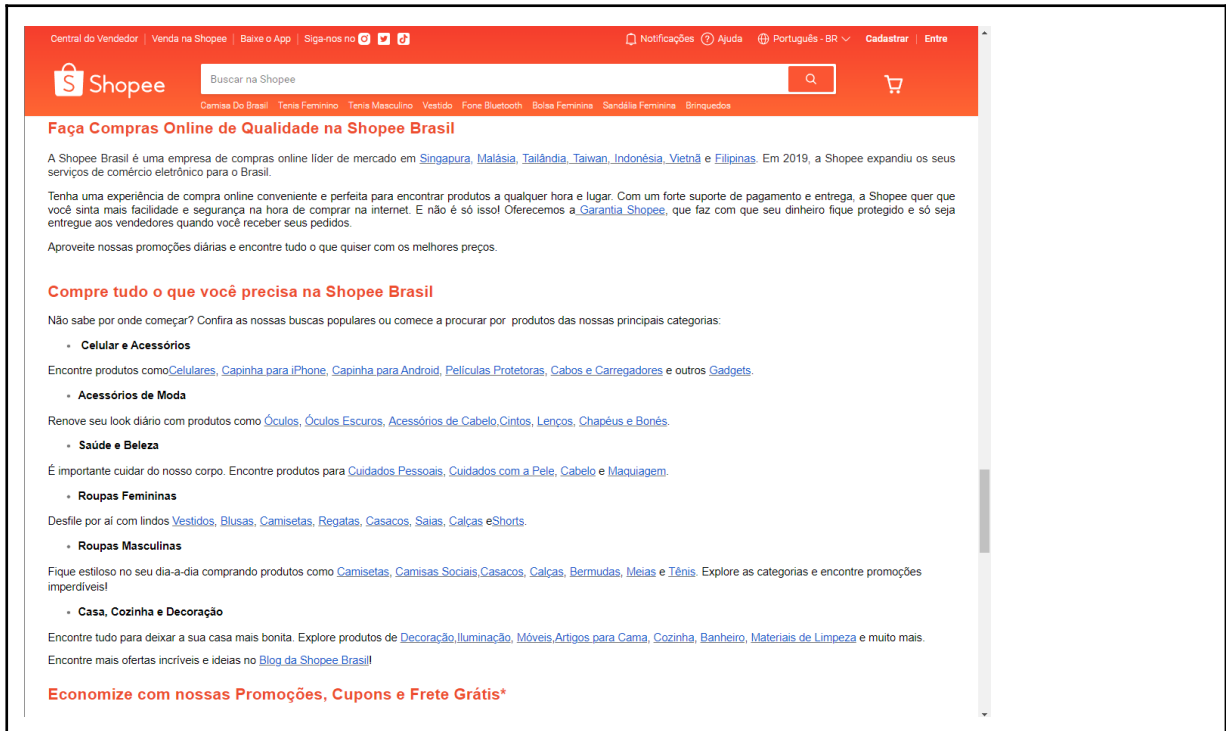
Central do Vendedor | Venda na Shopee | Baixe o App | Siga-nos no

Notificações Ajuda Português - BR Cadastrar | Entre

Shopee

Buscar na Shopee

Camisa Do Brasil Tenis Feminino Tenis Masculino Vestido Fone Bluetooth Bolsa Feminina Sandália Feminina Brinquedos

Faça Compras Online de Qualidade na Shopee Brasil

A Shopee Brasil é uma empresa de compras online líder de mercado em Singapura, Malásia, Tailândia, Taiwan, Indonésia, Vietnã e Filipinas. Em 2019, a Shopee expandiu os seus serviços de comércio eletrônico para o Brasil.

Tenha uma experiência de compra online conveniente e perfeita para encontrar produtos a qualquer hora e lugar. Com um forte suporte de pagamento e entrega, a Shopee quer que você sinta mais facilidade e segurança na hora de comprar na internet. E não é só isso! Oferecemos a Garantia Shopee, que faz com que seu dinheiro fique protegido e só seja entregue aos vendedores quando você receber seus pedidos.

Aproveite nossas promoções diárias e encontre tudo o que quiser com os melhores preços.

Compre tudo o que você precisa na Shopee Brasil

Não sabe por onde começar? Confira as nossas buscas populares ou comece a procurar por produtos das nossas principais categorias:

• Celular e Acessórios

Encontre produtos comoCelulares, Capinha para iPhone, Capinha para Android, Películas Protetoras, Cabos e Carregadores e outros Gadgets.

• Acessórios de Moda

Renove seu look diário com produtos como Óculos, Óculos Escuros, Acessórios de Cabelo,Cintos, Lenços, Chapéus e Bonés.

• Saúde e Beleza

É importante cuidar do nosso corpo. Encontre produtos para Cuidados Pessoais, Cuidados com a Pele, Cabelo e Maquiagem.

• Roupas Femininas

Desfile por aí com lindos Vestidos, Blusas, Camisetas, Regatas, Casacos, Saias, Calças eShorts.

• Roupas Masculinas

Fique estiloso no seu dia-a-dia comprando produtos como Camisetas, Camisas Sociais,Casacos, Calças, Bermudas, Meias e Tênis. Explore as categorias e encontre promoções imperdíveis!

• Casa, Cozinha e Decoração

Encontre tudo para deixar a sua casa mais bonita. Explore produtos de Decoração,Iluminação, Móveis,Artigos para Cama, Cozinha, Banheiro, Materiais de Limpeza e muito mais.

Encontre mais ofertas incríveis e ideias no Blog da Shopee Brasil!

Economize com nossas Promoções, Cupons e Frete Grátis*